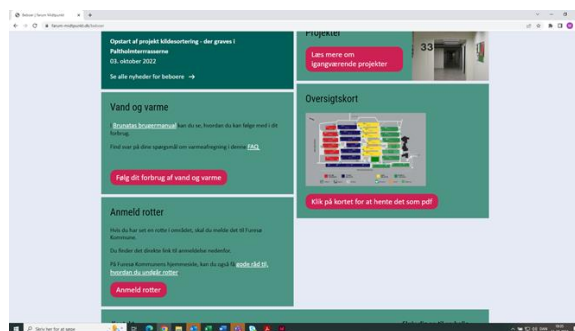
Beboer | Farum Midtpunkt

farum-midtpunkt.dk/beboer

Opstart af projekt kildesortering - der graves i Paltholmterrasserne

03. oktober 2022

Se alle nyheder for beboere →

Projekter

Læs mere om igangværende projekter

33

Vand og varme

I Brunatas brugermanual kan du se, hvordan du kan følge med i dit forbrug.

Find svar på dine spørgsmål om varmeafregning i denne FAQ.

Følg dit forbrug af vand og varme

Oversigtskort

Klik på kortet for at hente det som pdf

Anmeld rotter

Hvis du har set en rotte i området, skal du melde det til Furesø Kommune.

Du finder det direkte link til anmeldelse nedenfor.

På Furesø Kommunens hjemmeside, kan du også få gode råd til, hvordan du undgår rotter

Anmeld rotter

Skriv her for at søge